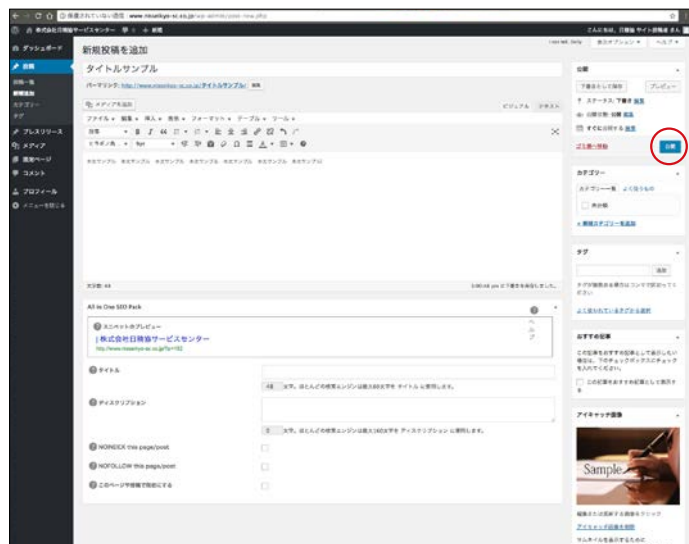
保護されていない通信 www.nissankyo-sc.co.jp/wp-admin/post-new.php

株式会社日精協サービスセンター 0 + 新規

こんにちは、日精協 サイト管理者 さん

ダッシュボード

投稿

投稿一覧

新規追加

カテゴリー

タグ

プレスリリース

メディア

固定ページ

コメント

プロフィール

メニューを閉じる

新規投稿を追加

表示オプション ▼ ヘルプ ▼

タイトルサンプル

パーマリンク: http://www.nissankyo-sc.co.jp/タイトルサンプル/ 編集

メディアを追加

ビジュアル テキスト

ファイル ▼ 編集 ▼ 挿入 ▼ 表示 ▼ フォーマット ▼ テーブル ▼ ツール ▼

段落

本文サンプル 本文サンプル 本文サンプル 本文サンプル 本文サンプル 本文サンプル 本文サンプル

文字数: 49

All in One SEO Pack

スニペットのプレビュー

| 株式会社日精協サービスセンター

http://www.nissankyo-sc.co.jp/?p=182

タイトル

48 文字。ほとんどの検索エンジンは最大60文字を タイトル に使用します。

ディスクリプション

0 文字。ほとんどの検索エンジンは最大160文字を ディスクリプション に使用します。

NOINDEX this page/post

NOFOLLOW this page/post

このページや投稿で無効にする

公開

下書きとして保存 プレビュー

ステータス: 下書き 編集

公開状態: 公開 編集

すぐに公開する 編集

ゴミ箱へ移動

公開

カテゴリー

カテゴリー一覧 よく使うもの

未分類

+ 新規カテゴリーを追加

タグ

追加

タグが複数ある場合はコンマで区切ってください

よく使われているタグから選択

おすすめの記事

この記事をおすすめの記事として表示したい場合は、下のチェックボックスにチェックを入れてください。

この記事をおすすめ記事として表示する

アイキャッチ画像

Sample

アイキャッチ画像を削除